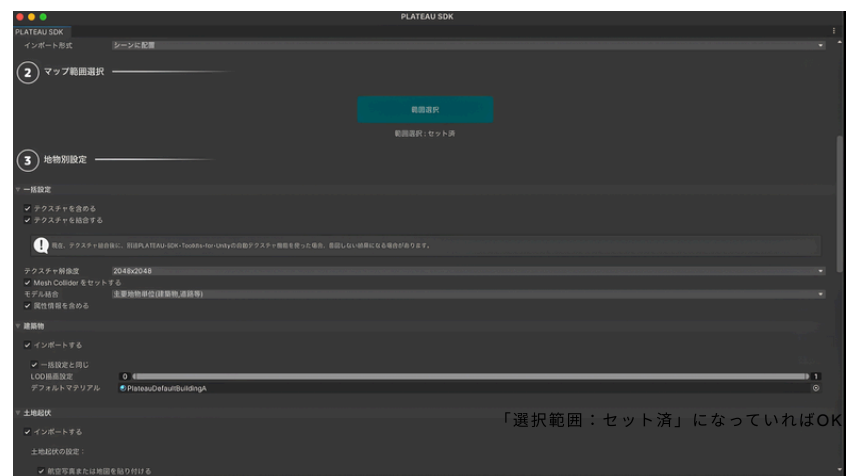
PLATEAU SDK

PLATEAU SDK

インポート形式　シーンに配置

2 マップ範囲選択

範囲選択

範囲選択：セット済

3 地物別設定

一括設定

✔ テクスチャを含める
✔ テクスチャを結合する

現在、テクスチャ結合後に、別途PLATEAU-SDK-Toolkits-for-Unityの自動テクスチャ機能を使った場合、意図しない挙動になる場合があります。

テクスチャ解像度　2048x2048
✔ Mesh Collider をセットする
モデル結合　主要地物単位(建築物,道路等)
✔ 属性情報を含める

建築物

✔ インポートする

✔ 一括設定と同じ
LOD描画設定　0　1
デフォルトマテリアル　PlateauDefaultBuildingA

土地起伏

✔ インポートする

土地起伏の設定：

✔ 航空写真または地図を貼り付ける

「選択範囲：セット済」になっていればOK